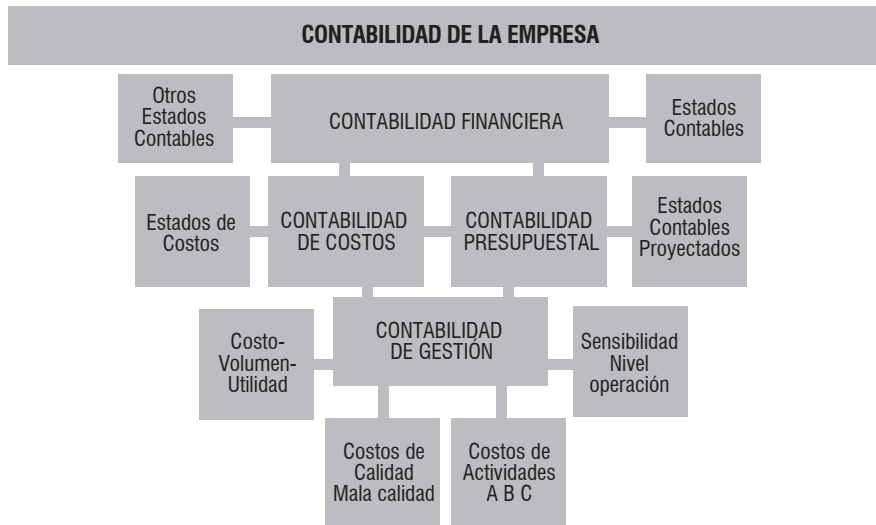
CONTABILIDAD DE LA EMPRESA

Otros Estados Contables

CONTABILIDAD FINANCIERA

Estados Contables

Estados de Costos

CONTABILIDAD DE COSTOS

CONTABILIDAD PRESUPUESTAL

Estados Contables Proyectados

Costo-Volumen-Utilidad

CONTABILIDAD DE GESTIÓN

Sensibilidad Nivel operación

Costos de Calidad Mala calidad

Costos de Actividades A B C